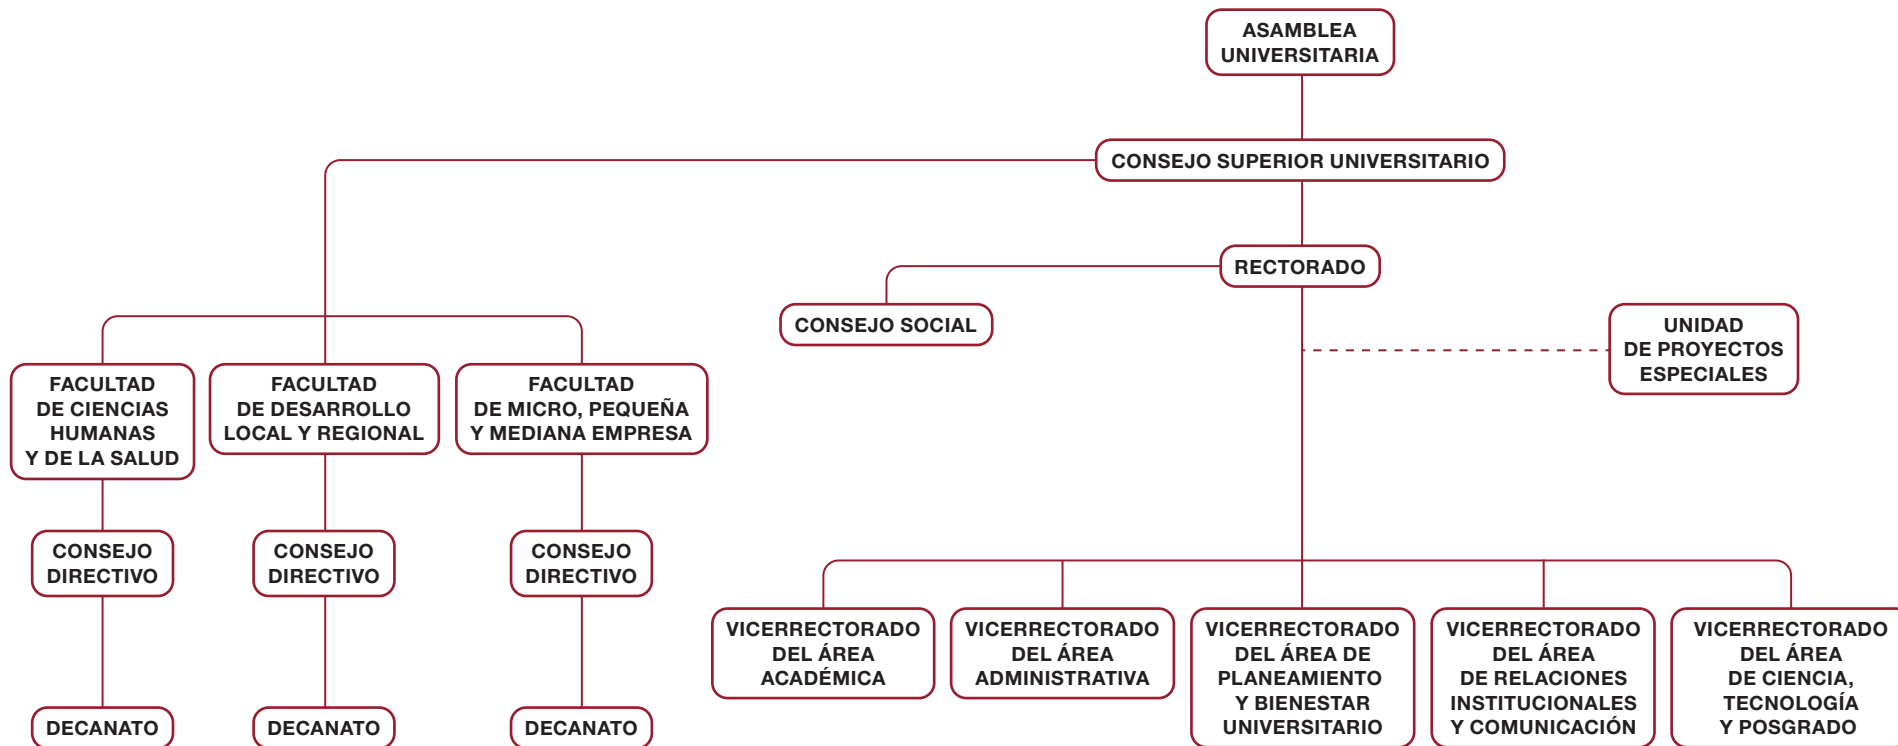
ASAMBLEA UNIVERSITARIA

CONSEJO SUPERIOR UNIVERSITARIO

RECTORADO

CONSEJO SOCIAL

UNIDAD DE PROYECTOS ESPECIALES

FACULTAD DE CIENCIAS HUMANAS Y DE LA SALUD

FACULTAD DE DESARROLLO LOCAL Y REGIONAL

FACULTAD DE MICRO, PEQUEÑA Y MEDIANA EMPRESA

CONSEJO DIRECTIVO

CONSEJO DIRECTIVO

CONSEJO DIRECTIVO

DECANATO

DECANATO

DECANATO

VICERRECTORADO DEL ÁREA ACADÉMICA

VICERRECTORADO DEL ÁREA ADMINISTRATIVA

VICERRECTORADO DEL ÁREA DE PLANEAMIENTO Y BIENESTAR UNIVERSITARIO

VICERRECTORADO DEL ÁREA DE RELACIONES INSTITUCIONALES Y COMUNICACIÓN

VICERRECTORADO DEL ÁREA DE CIENCIA, TECNOLOGÍA Y POSGRADO